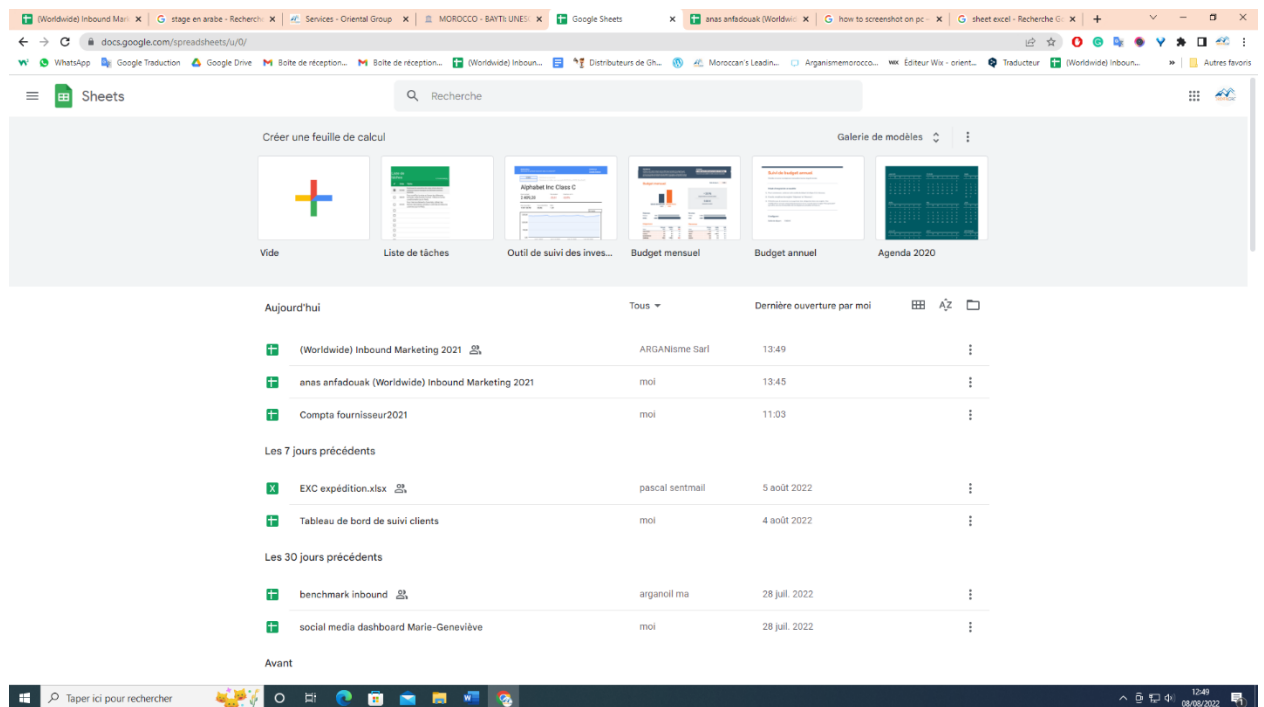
(Worldwide) Inbound Mark × | stage en arabe - Recherch × | Services - Oriental Group × | MOROCCO - BAYTI UNES × | Google Sheets × | anas anfadouak (Worldwid × | how to screenshot on pc × | sheet excel - Recherche G × | +

docs.google.com/spreadsheets/u/0/

WhatsApp | Google Traduction | Google Drive | Boîte de réception... | Boîte de réception... | (Worldwide) Inboun... | Distributeurs de Gh... | Moroccan's Leadin... | Arganismemorocco... | Éditeur Wix - orient... | Traducteur | (Worldwide) Inboun... | » | Autres favoris

Sheets

Recherche

Créer une feuille de calcul

Galerie de modèles

Alphabet Inc Class C

Vide

Liste de tâches

Outil de suivi des inves...

Budget mensuel

Budget annuel

Agenda 2020

Aujourd'hui

Tous

Dernière ouverture par moi

| | | |
|---|---|---|
| (Worldwide) Inbound Marketing 2021 | ARGANIsme Sarl | 13:49 |
| anas anfadouak (Worldwide) Inbound Marketing 2021 | moi | 13:45 |
| Compta fournisseur2021 | moi | 11:03 |

Les 7 jours précédents

| | | |
|---|---|---|
| EXC expédition.xlsx | pascal sentmail | 5 août 2022 |
| Tableau de bord de suivi clients | moi | 4 août 2022 |

Les 30 jours précédents

| | | |
|---|---|---|
| benchmark inbound | arganoil ma | 28 juil. 2022 |
| social media dashboard Marie-Geneviève | moi | 28 juil. 2022 |

Avant

Taper ici pour rechercher

12:49
08/08/2022